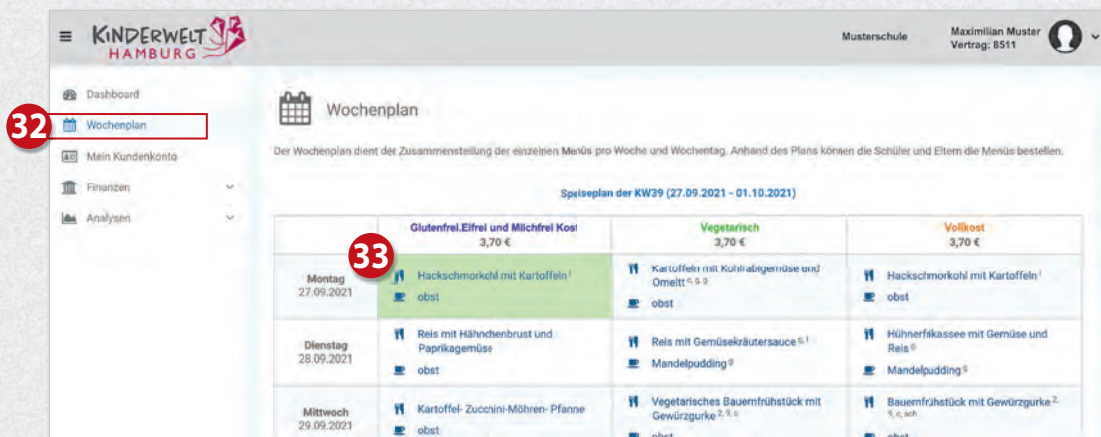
KINDERWELT HAMBURG

Musterschule

Maximilian Muster
Vertrag: 8511

Dashboard
32
Wochenplan
Mein Kundenkonto
Finanzen
Analysen

Wochenplan

Der Wochenplan dient der Zusammenstellung der einzelnen Menüs pro Woche und Wochentag. Anhand des Plans können die Schüler und Eltern die Menüs bestellen.

Speiseplan der KW39 (27.09.2021 - 01.10.2021)

| | Glutenfrei.Eifrei und Milchfrei Kost 3,70 € | Vegetarisch 3,70 € | Vollkost 3,70 € |
|---|---|---|---|
| Montag 27.09.2021 | 33 Hackschmorkohl mit Kartoffeln ¹ obst | Kartoffeln mit Kohlrabigemüse und Omelett ⁶, ⁹, ⁹ obst | Hackschmorkohl mit Kartoffeln ¹ obst |
| Dienstag 28.09.2021 | Reis mit Hähnchenbrust und Paprikagemüse obst | Reis mit Gemüsekräutersauce ⁶, ¹ Mandelpudding ⁹ | Hühnerfrikassee mit Gemüse und Reis ⁶ Mandelpudding ⁹ |
| Mittwoch 29.09.2021 | Kartoffel- Zucchini-Möhren- Pfanne obst | Vegetarisches Bauernfrühstück mit Gewürzgurke ², ⁹, c obst | Bauernfrühstück mit Gewürzgurke ², ⁹, c, sch obst |